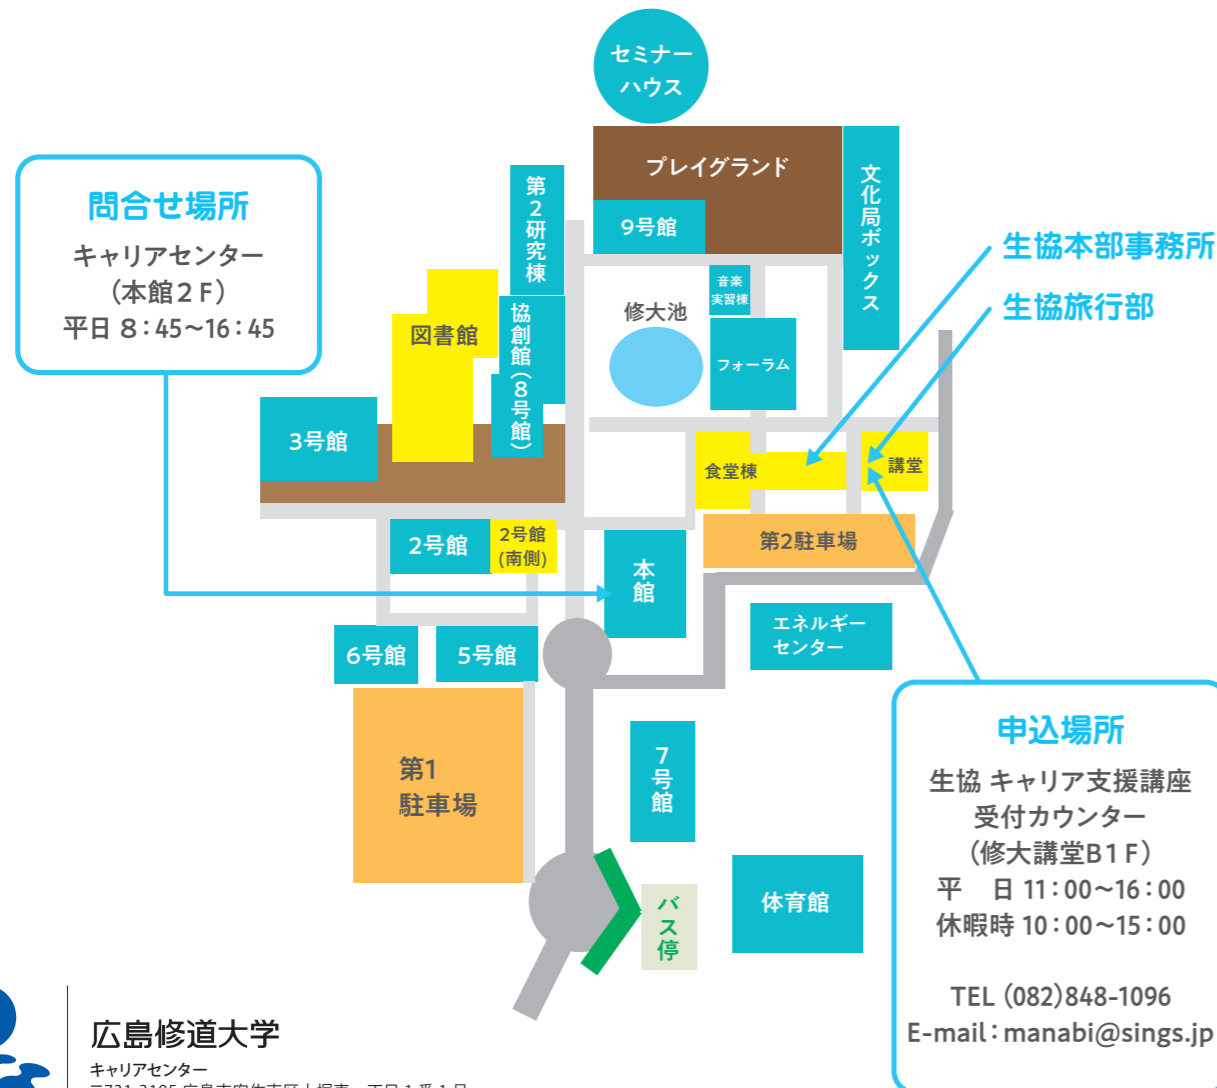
セミナーハウス

問合せ場所
キャリアセンター
（本館２Ｆ）
平日 ８：45~16：45

プレイグランド
9号館
文化局ボックス
第2研究棟
協創館（8号館）
図書館
修大池
音楽実習棟
フォーラム
3号館
生協本部事務所
生協旅行部
食堂棟
講堂
2号館
2号館（南側）
本館
第2駐車場
エネルギーセンター
6号館
5号館
第1駐車場
7号館
体育館
バス停

申込場所
生協 キャリア支援講座
受付カウンター
（修大講堂B1Ｆ）
平　日 11：00~16：00
休暇時 10：00~15：00

TEL (082)848-1096
E-mail：manabi@sings.jp

広島修道大学
キャリアセンター
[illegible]